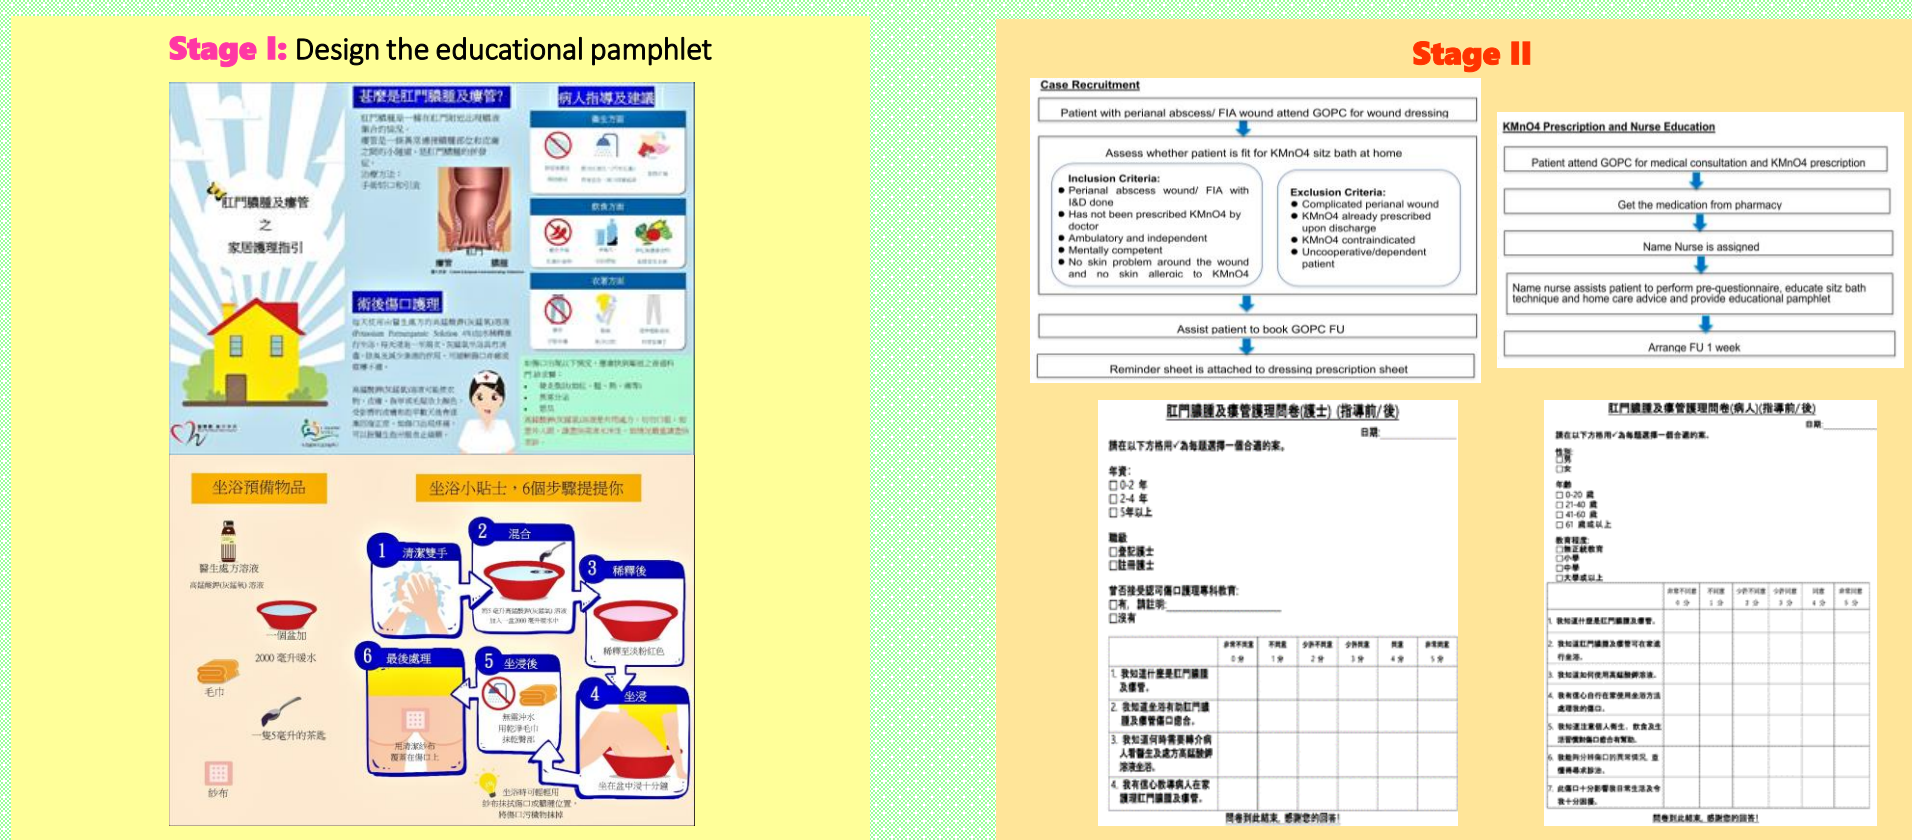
Stage I: Design the educational pamphlet

甚麼是肛門膿腫及瘻管?

病人指導及建議

肛門膿腫及瘻管 之 家居護理指引

術後傷口護理

坐浴預備物品

醫生處方溶液

一個盆加

2000 毫升暖水

毛巾

一隻5毫升的茶匙

紗布

坐浴小貼士，6個步驟提提你

1 清潔雙手

2 混合

3 稀釋後

稀釋至淡粉紅色

4 坐浸

坐在盆中浸十分鐘

5 坐浸後

6 最後處理

Stage II

Case Recruitment

Patient with perianal abscess/ FIA wound attend GOPC for wound dressing

Assess whether patient is fit for KMnO4 sitz bath at home

Inclusion Criteria:
● Perianal abscess wound/ FIA with I&D done
● Has not been prescribed KMnO4 by doctor
● Ambulatory and independent
● Mentally competent
● No skin problem around the wound and no skin allergic to KMnO4

Exclusion Criteria:
● Complicated perianal wound
● KMnO4 already prescribed upon discharge
● KMnO4 contraindicated
● Uncooperative/dependent patient

Assist patient to book GOPC FU

Reminder sheet is attached to dressing prescription sheet

KMnO4 Prescription and Nurse Education

Patient attend GOPC for medical consultation and KMnO4 prescription

Get the medication from pharmacy

Name Nurse is assigned

Name nurse assists patient to perform pre-questionnaire, educate sitz bath technique and home care advice and provide educational pamphlet

Arrange FU 1 week

肛門膿腫及瘻管護理問卷(護士) (指導前/後)

日期:

請在以下方格用✓為每題選擇一個合適的案。

年資:
☐ 0-2 年
☐ 2-4 年
☐ 5年以上

職級
☐登記護士
☐註冊護士

曾否接受認可傷口護理專科教育:
☐有, 請註明:
☐沒有

| | 非常不同意 0分 | 不同意 1分 | 少許不同意 2分 | 少許同意 3分 | 同意 4分 | 非常同意 5分 |
|---|---|---|---|---|---|---|
| 1. 我知道什麼是肛門膿腫及瘻管。 | | | | | | |
| 2. 我知道坐浴有助肛門膿腫及瘻管傷口癒合。 | | | | | | |
| 3. 我知道何時需要轉介病人看醫生及處方高錳酸鉀溶液坐浴。 | | | | | | |
| 4. 我有信心教導病人在家護理肛門膿腫及瘻管。 | | | | | | |

問卷到此結束, 感謝您的回答!

肛門膿腫及瘻管護理問卷(病人)(指導前/後)

日期:

請在以下方格用✓為每題選擇一個合適的案。

性別
☐男
☐女

年齡
☐ 0-20 歲
☐ 21-40 歲
☐ 41-60 歲
☐ 61 歲或以上

教育程度:
☐無正統教育
☐小學
☐中學
☐大學或以上

| | 非常不同意 0分 | 不同意 1分 | 少許不同意 2分 | 少許同意 3分 | 同意 4分 | 非常同意 5分 |
|---|---|---|---|---|---|---|
| 1. 我知道什麼是肛門膿腫及瘻管。 | | | | | | |
| 2. 我知道肛門膿腫及瘻管可在家處理。 | | | | | | |
| 3. 我知道如何使用高錳酸鉀溶液。 | | | | | | |
| 4. 我有信心自行在家使用坐浴方法處理我的傷口。 | | | | | | |
| 5. 我知道注意個人衞生、飲食及生活習慣對傷口癒合有幫助。 | | | | | | |
| 6. 我能夠分辨傷口的異常情況，並懂得尋求診治。 | | | | | | |
| 7. 此傷口十分影響我生活及令我十分困擾。 | | | | | | |

問卷到此結束, 感謝您的回答!